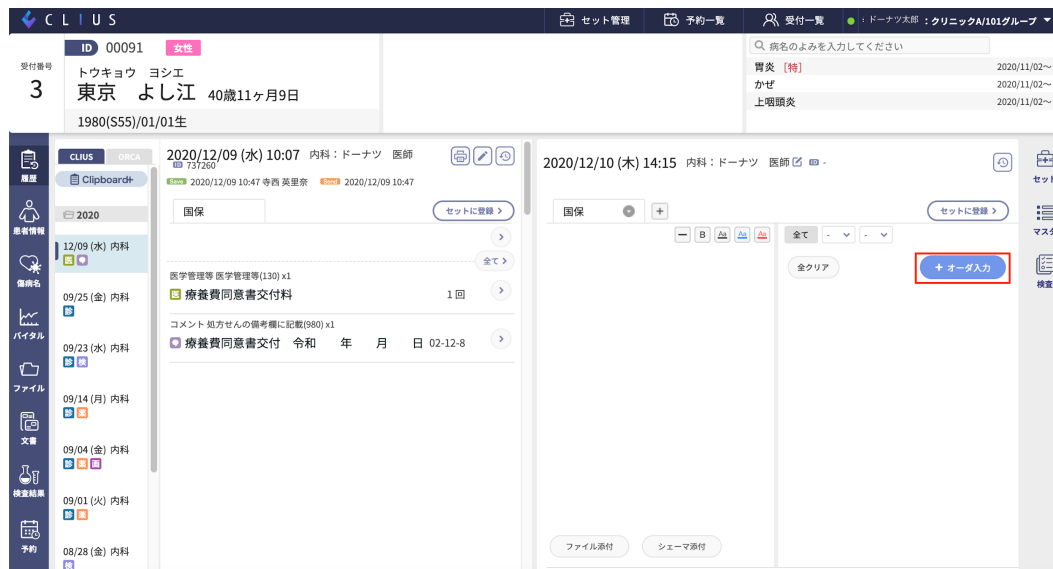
CLIUS

セット管理 予約一覧 受付一覧 ドーナツ太郎 : クリニックA/101グループ

受付番号
3

ID 00091 女性
トウキョウ ヨシエ
東京 よし江 40歳11ヶ月9日
1980(S55)/01/01生

病名のよみを入力してください
胃炎 [特] 2020/11/02~
かぜ 2020/11/02~
上咽頭炎 2020/11/02~

履歴
患者情報
傷病名
バイタル
ファイル
文書
検査結果
予約

CLIUS ORCA
Clipboard+
2020
12/09 (水) 内科
09/25 (金) 内科
09/23 (水) 内科
09/14 (月) 内科
09/04 (金) 内科
09/01 (火) 内科
08/28 (金) 内科

2020/12/09 (水) 10:07 内科 : ドーナツ 医師
737260
2020/12/09 10:47 寺西 英里奈 2020/12/09 10:47
国保
セットに登録 >
全て >
医学管理等 医学管理等(130) x1
療養費同意書交付料 1回
コメント 処方せんの備考欄に記載(980) x1
療養費同意書交付 令和 年 月 日 02-12-8

2020/12/10 (木) 14:15 内科 : ドーナツ 医師
国保
セットに登録 >
B
全て
全クリア
+ オーダ入力
ファイル添付
シェーマ添付

セット
マスタ
検査